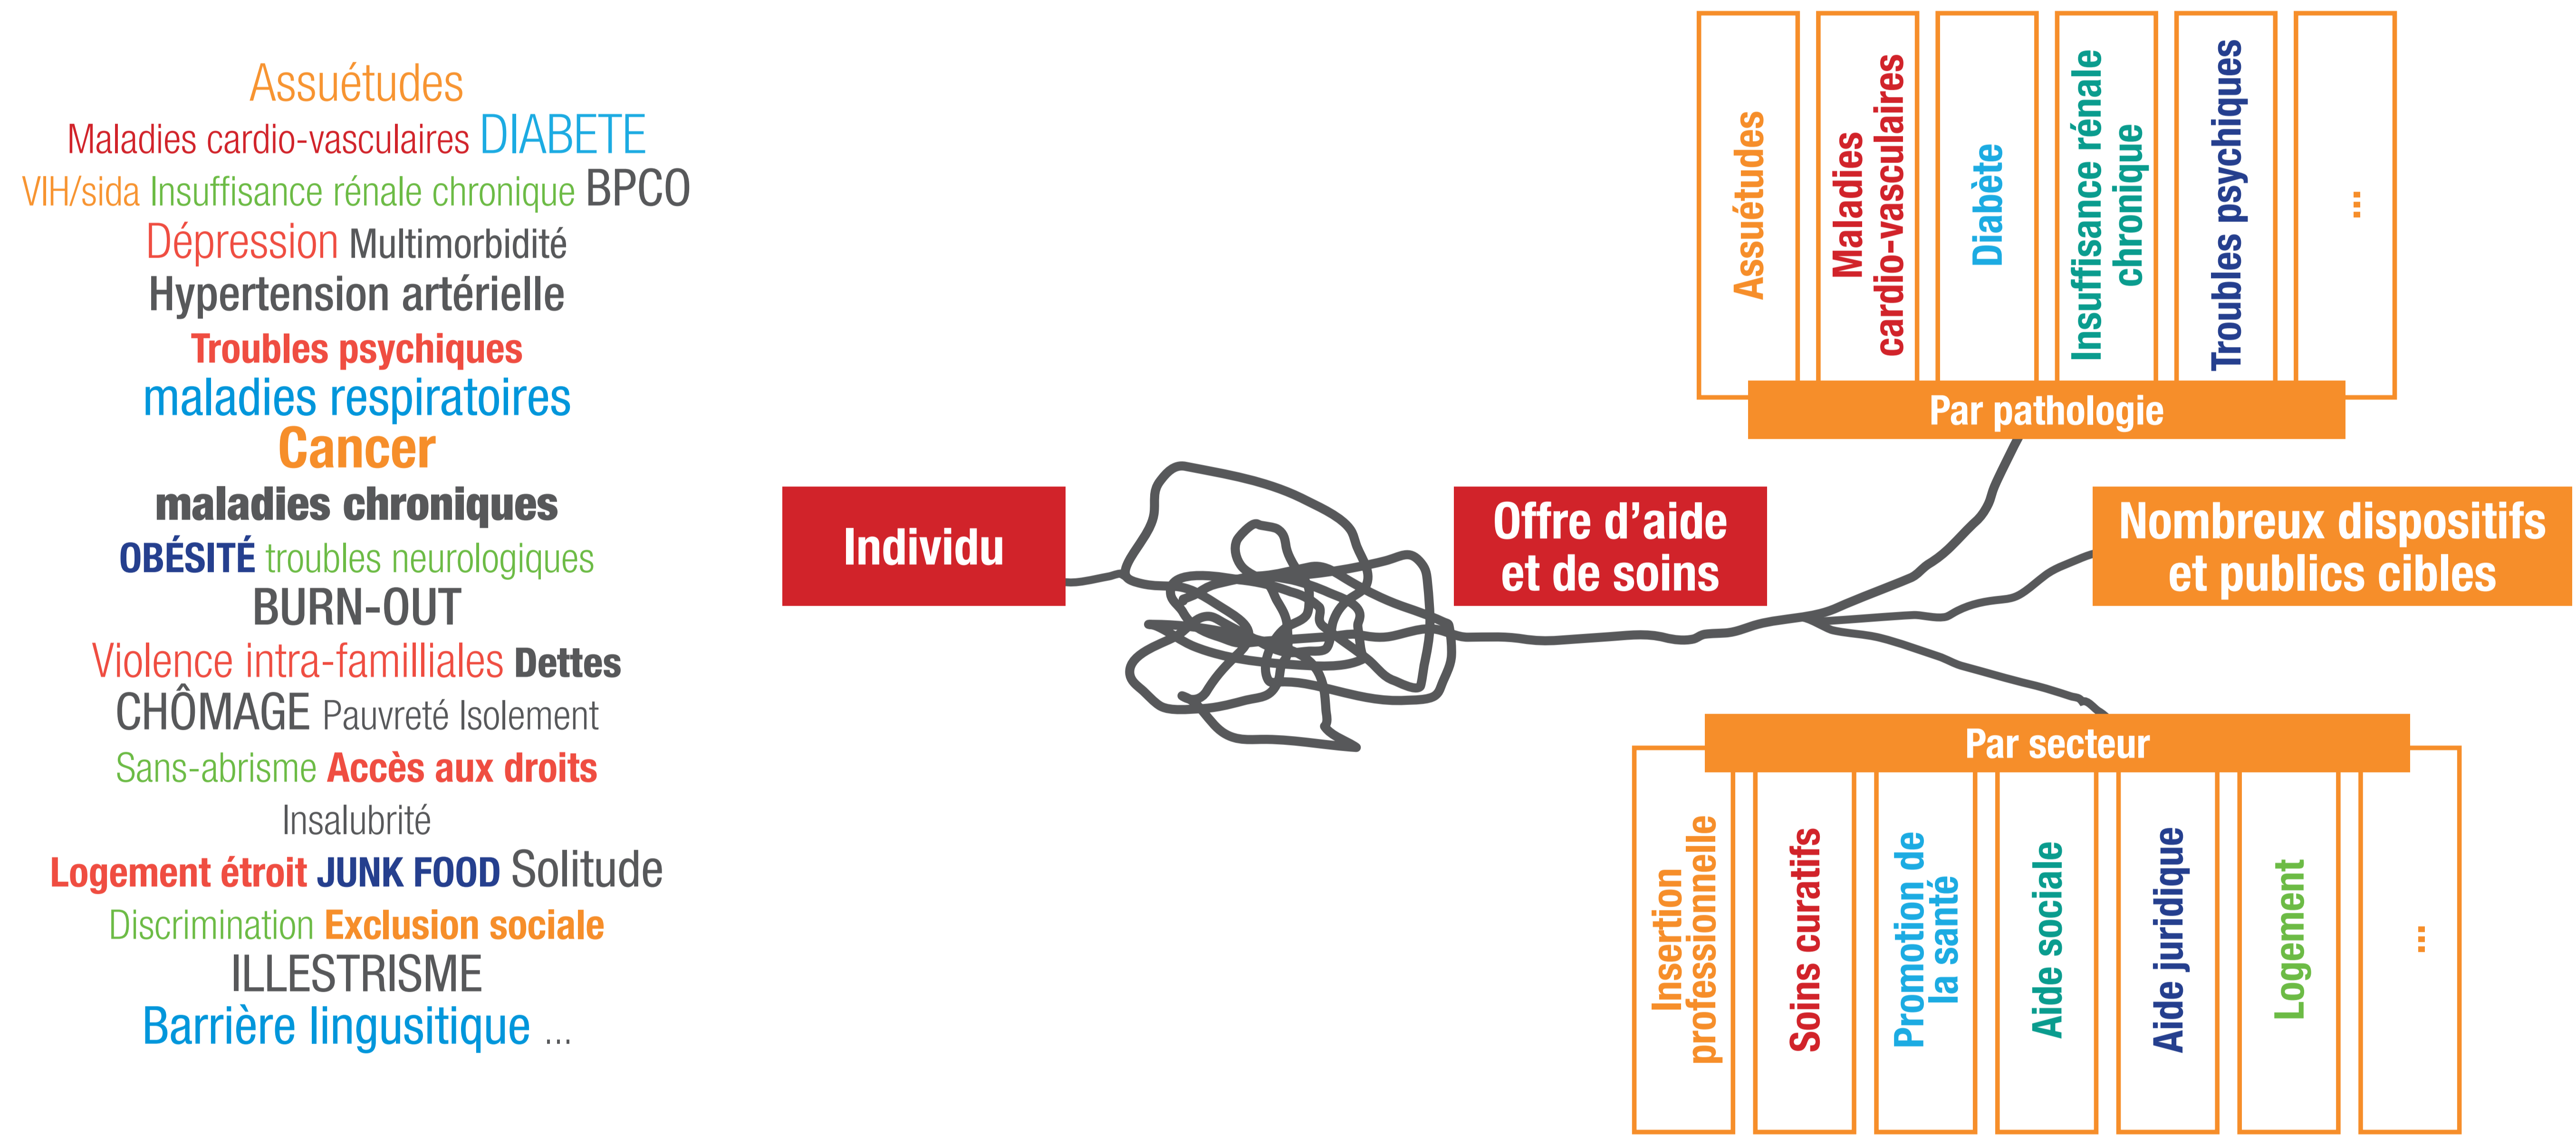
Assuétudes
Maladies cardio-vasculaires DIABETE
VIH/sida Insuffisance rénale chronique BPCO
Dépression Multimorbidité
Hypertension artérielle
Troubles psychiques
maladies respiratoires
Cancer
maladies chroniques
OBÉSITÉ troubles neurologiques
BURN-OUT
Violence intra-familliales Dettes
CHÔMAGE Pauvreté Isolement
Sans-abrisme Accès aux droits
Insalubrité
Logement étroit JUNK FOOD Solitude
Discrimination Exclusion sociale
ILLESTRISME
Barrière lingusitique ...

Individu

Offre d'aide et de soins

Assuétudes
Maladies cardio-vasculaires
Diabète
Insuffisance rénale chronique
Troubles psychiques
...
Par pathologie

Nombreux dispositifs et publics cibles

Par secteur
Insertion professionnelle
Soins curatifs
Promotion de la santé
Aide sociale
Aide juridique
Logement
...